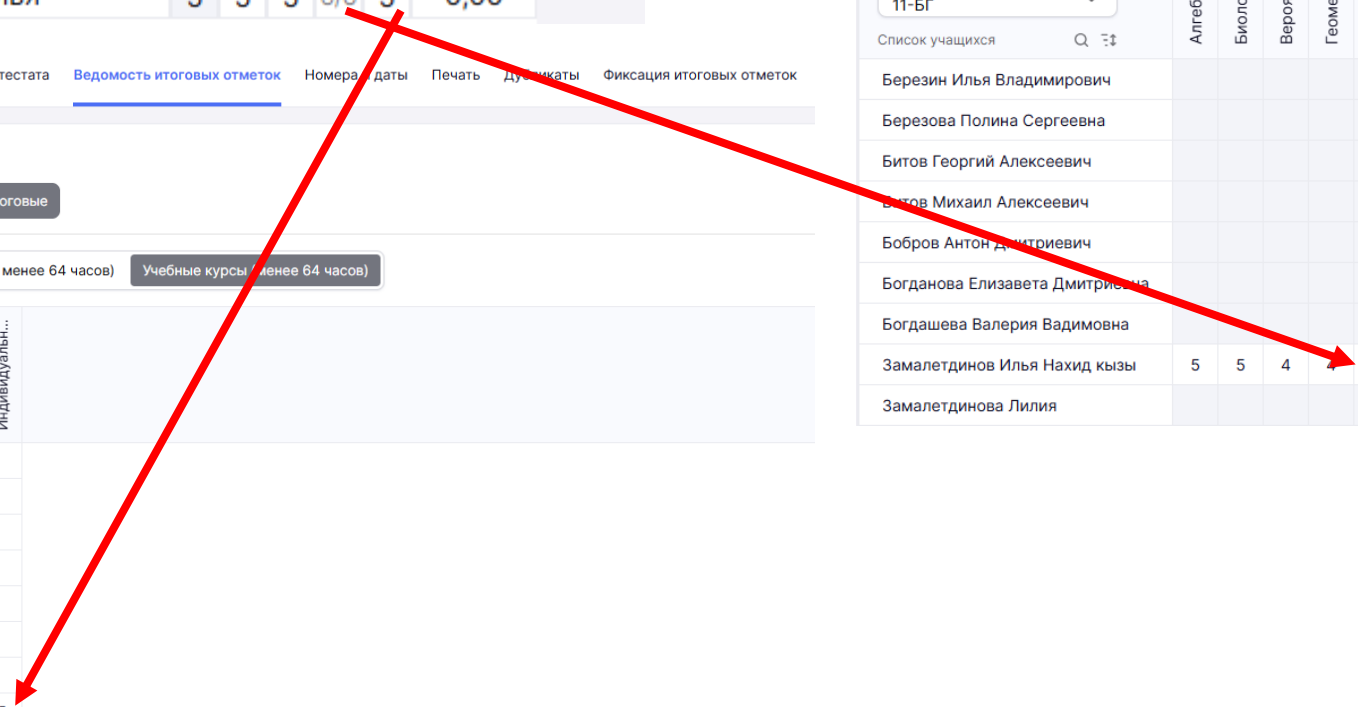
ттестата Ведомость итоговых отметок Номера и даты Печать Дубликаты Фиксация итоговых отметок

итоговые

менее 64 часов) Учебные курсы (менее 64 часов)

Индивидуальн...

11-БГ

Список учащихся

| | Алгеб | Биоло | Вероя | Геоме |
|---|---|---|---|---|
| Березин Илья Владимирович | | | | |
| Березова Полина Сергеевна | | | | |
| Битов Георгий Алексеевич | | | | |
| Битов Михаил Алексеевич | | | | |
| Бобров Антон Дмитриевич | | | | |
| Богданова Елизавета Дмитриевна | | | | |
| Богдашева Валерия Вадимовна | | | | |
| Замалетдинов Илья Нахид кызы | 5 | 5 | 4 | 4 |
| Замалетдинова Лилия | | | | |